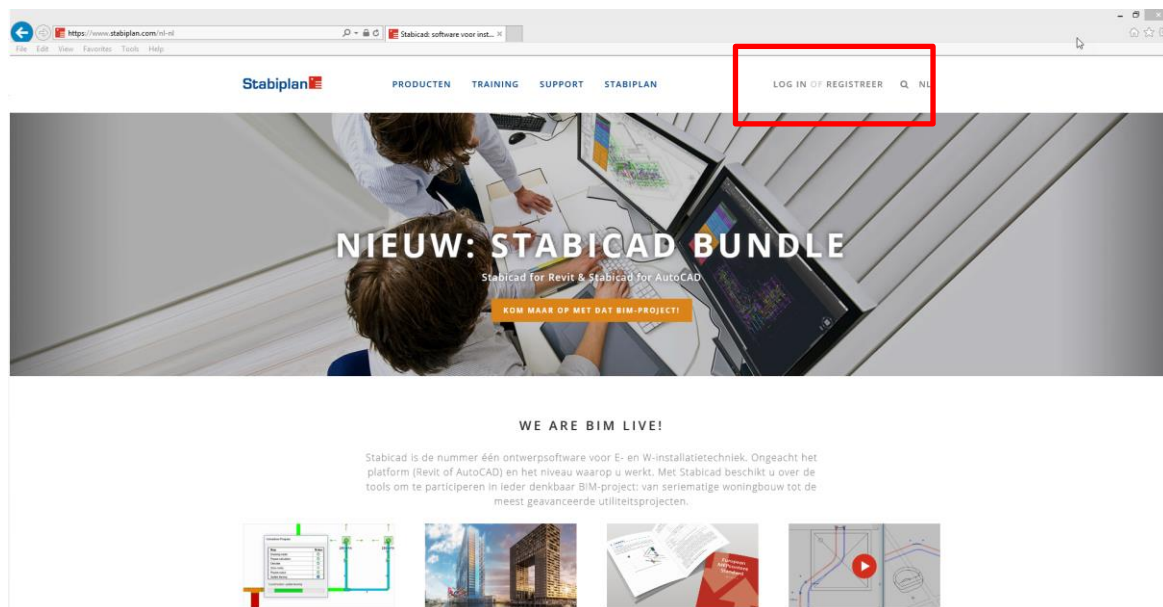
https://www.stabiplan.com/nl-nl

Stabicad: software voor inst...

File Edit View Favorites Tools Help

Stabiplan

PRODUCTEN TRAINING SUPPORT STABIPLAN

LOG IN OF REGISTREER NL

NIEUW: STABICAD BUNDLE

Stabicad for Revit & Stabicad for AutoCAD

KOM MAAR OP MET DAT BIM-PROJECT!

WE ARE BIM LIVE!

Stabicad is de nummer één ontwerpsoftware voor E- en W-installatietechniek. Ongeacht het platform (Revit of AutoCAD) en het niveau waarop u werkt. Met Stabicad beschikt u over de tools om te participeren in ieder denkbaar BIM-project: van seriematige woningbouw tot de meest geavanceerde utiliteitsprojecten.